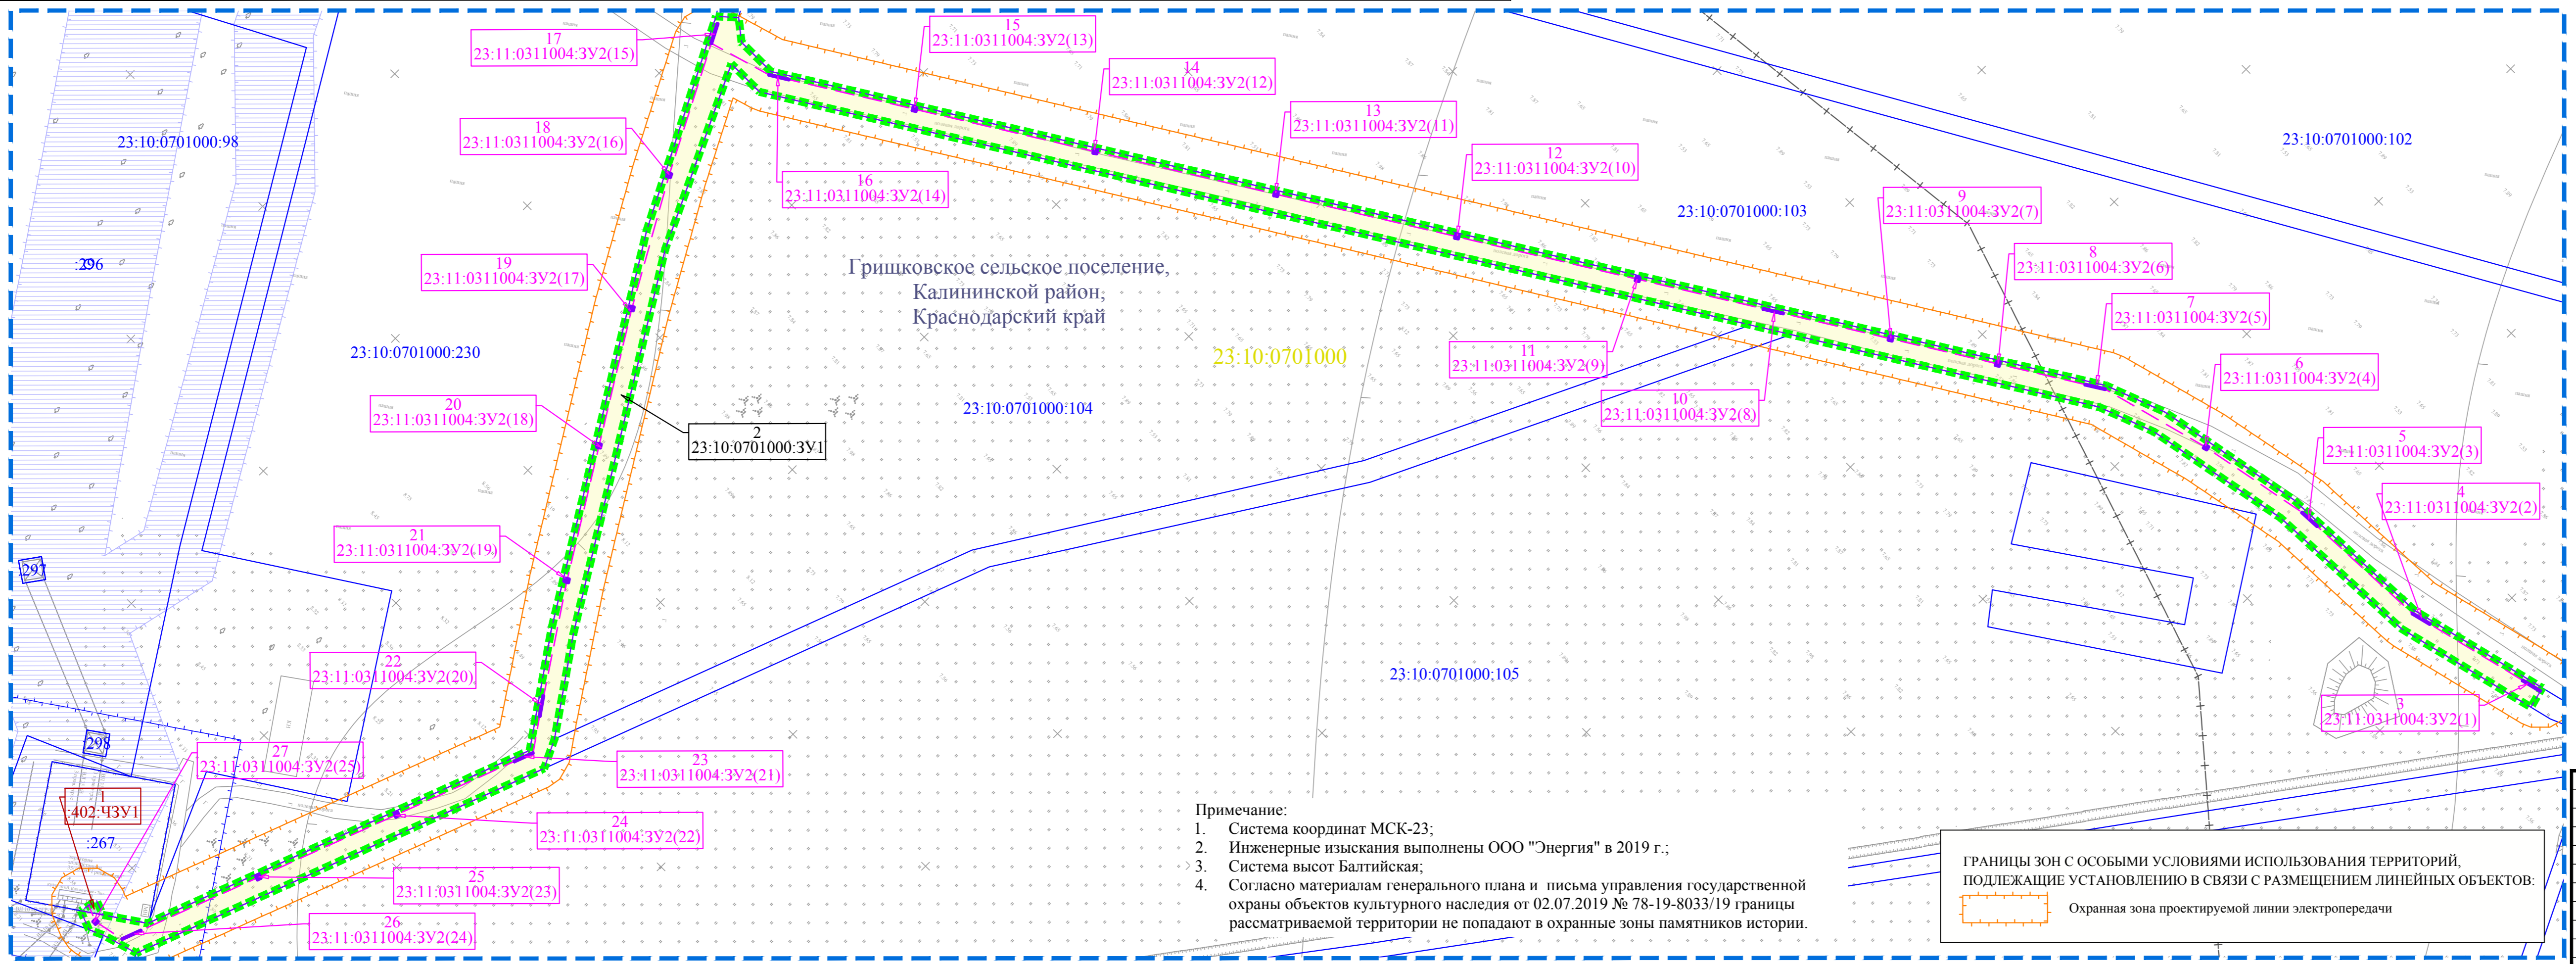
17
23:11:0311004:ЗУ2(15)

15
23:11:0311004:ЗУ2(13)

14
23:11:0311004:ЗУ2(12)

13
23:11:0311004:ЗУ2(11)

12
23:11:0311004:ЗУ2(10)

18
23:11:0311004:ЗУ2(16)

16
23:11:0311004:ЗУ2(14)

23:10:0701000:98

23:10:0701000:102

23:10:0701000:103

9
23:11:0311004:ЗУ2(7)

8
23:11:0311004:ЗУ2(6)

7
23:11:0311004:ЗУ2(5)

:296

19
23:11:0311004:ЗУ2(17)

Грицковское сельское поселение,
Калининской район,
Краснодарский край

23:10:0701000:230

23:10:0701000

11
23:11:0311004:ЗУ2(9)

6
23:11:0311004:ЗУ2(4)

10
23:11:0311004:ЗУ2(8)

20
23:11:0311004:ЗУ2(18)

23:10:0701000:104

2
23:10:0701000:ЗУ1

5
23:11:0311004:ЗУ2(3)

4
23:11:0311004:ЗУ2(2)

21
23:11:0311004:ЗУ2(19)

297

22
23:11:0311004:ЗУ2(20)

23:10:0701000:105

3
23:11:0311004:ЗУ2(1)

298

27
23:11:0311004:ЗУ2(25)

23
23:11:0311004:ЗУ2(21)

1
:402:ЧЗУ1

:267

24
23:11:0311004:ЗУ2(22)

25
23:11:0311004:ЗУ2(23)

26
23:11:0311004:ЗУ2(24)

Примечание:
1. Система координат МСК-23;
2. Инженерные изыскания выполнены ООО "Энергия" в 2019 г.;
3. Система высот Балтийская;
4. Согласно материалам генерального плана и письма управления государственной охраны объектов культурного наследия от 02.07.2019 № 78-19-8033/19 границы рассматриваемой территории не попадают в охранные зоны памятников истории.

ГРАНИЦЫ ЗОН С ОСОБЫМИ УСЛОВИЯМИ ИСПОЛЬЗОВАНИЯ ТЕРРИТОРИЙ, ПОДЛЕЖАЩИЕ УСТАНОВЛЕНИЮ В СВЯЗИ С РАЗМЕЩЕНИЕМ ЛИНЕЙНЫХ ОБЪЕКТОВ:

Охранная зона проектируемой линии электропередачи